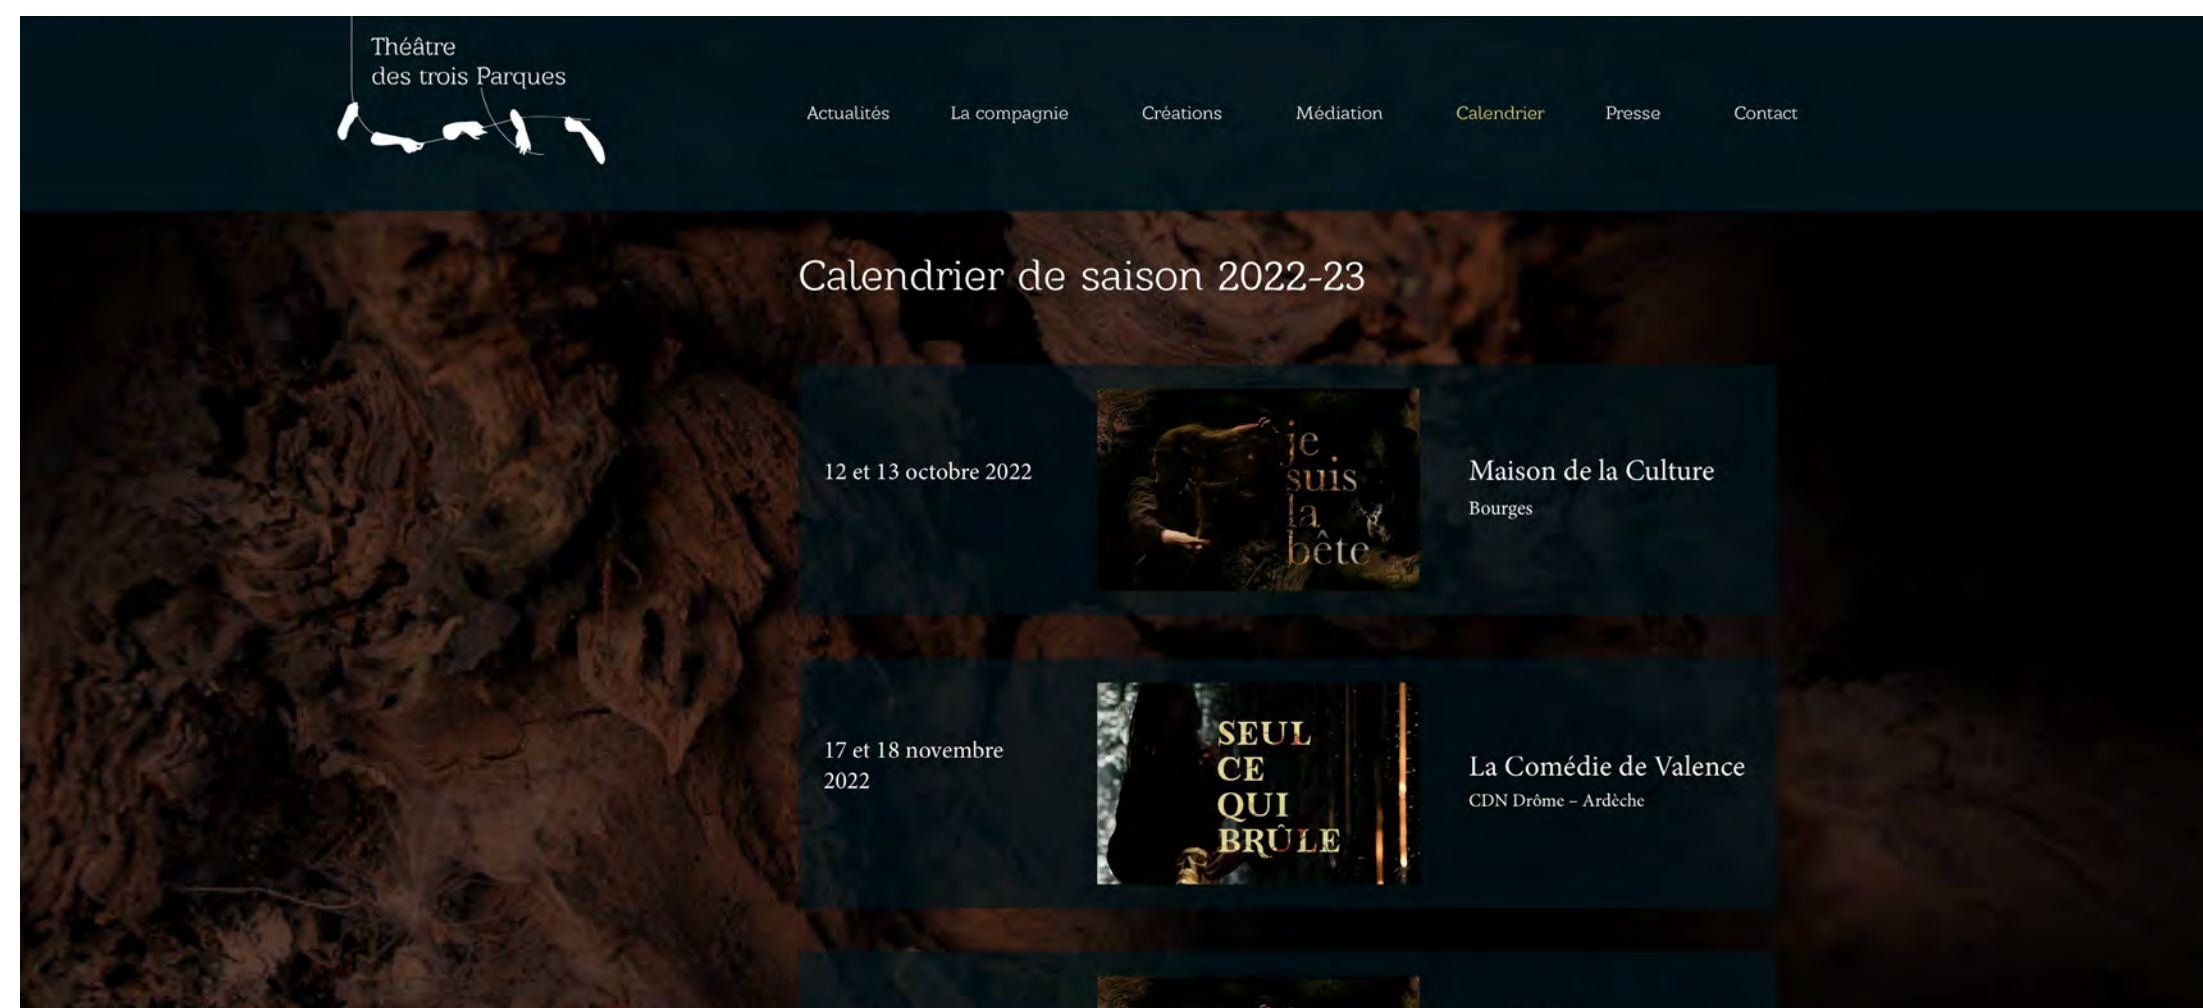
Théâtre
des trois Parques

Actualités La compagnie Créations Médiation Calendrier Presse Contact

Calendrier de saison 2022-23

12 et 13 octobre 2022

je suis la bête

Maison de la Culture
Bourges

17 et 18 novembre 2022

SEUL CE QUI BRÛLE

La Comédie de Valence
CDN Drôme – Ardèche